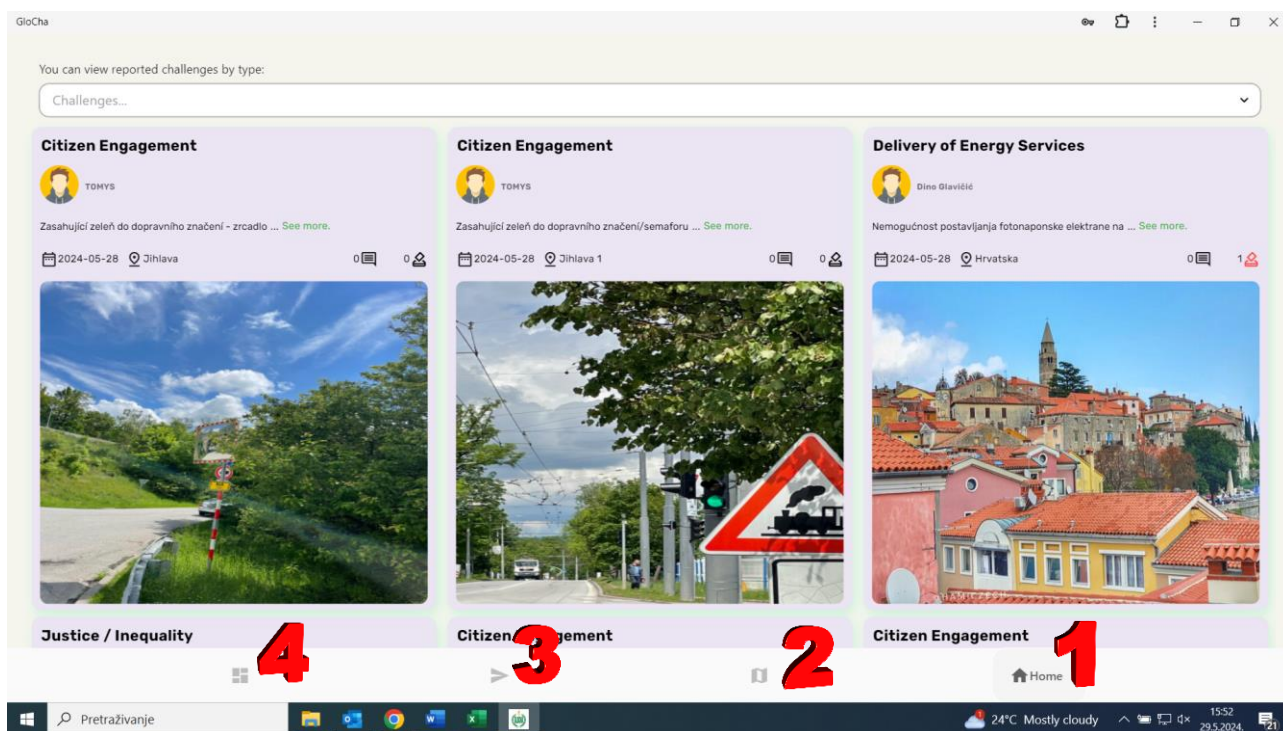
GloCha

You can view reported challenges by type:

Challenges...

Citizen Engagement

TOMYS

Zasahující zeleň do dopravního značení - zrcadlo ... See more.

2024-05-28 Jihlava 0 0

Citizen Engagement

TOMYS

Zasahující zeleň do dopravního značení/semaforu ... See more.

2024-05-28 Jihlava 1 0 0

Delivery of Energy Services

Dino Glavičić

Nemogućnost postavljanja fotonaponske elektrane na ... See more.

2024-05-28 Hrvatska 0 1

Justice / Inequality

Citiz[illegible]gement

Citizen Engagement

4 3 2 Home 1

Pretraživanje

24°C Mostly cloudy

15:52
29.5.2024.